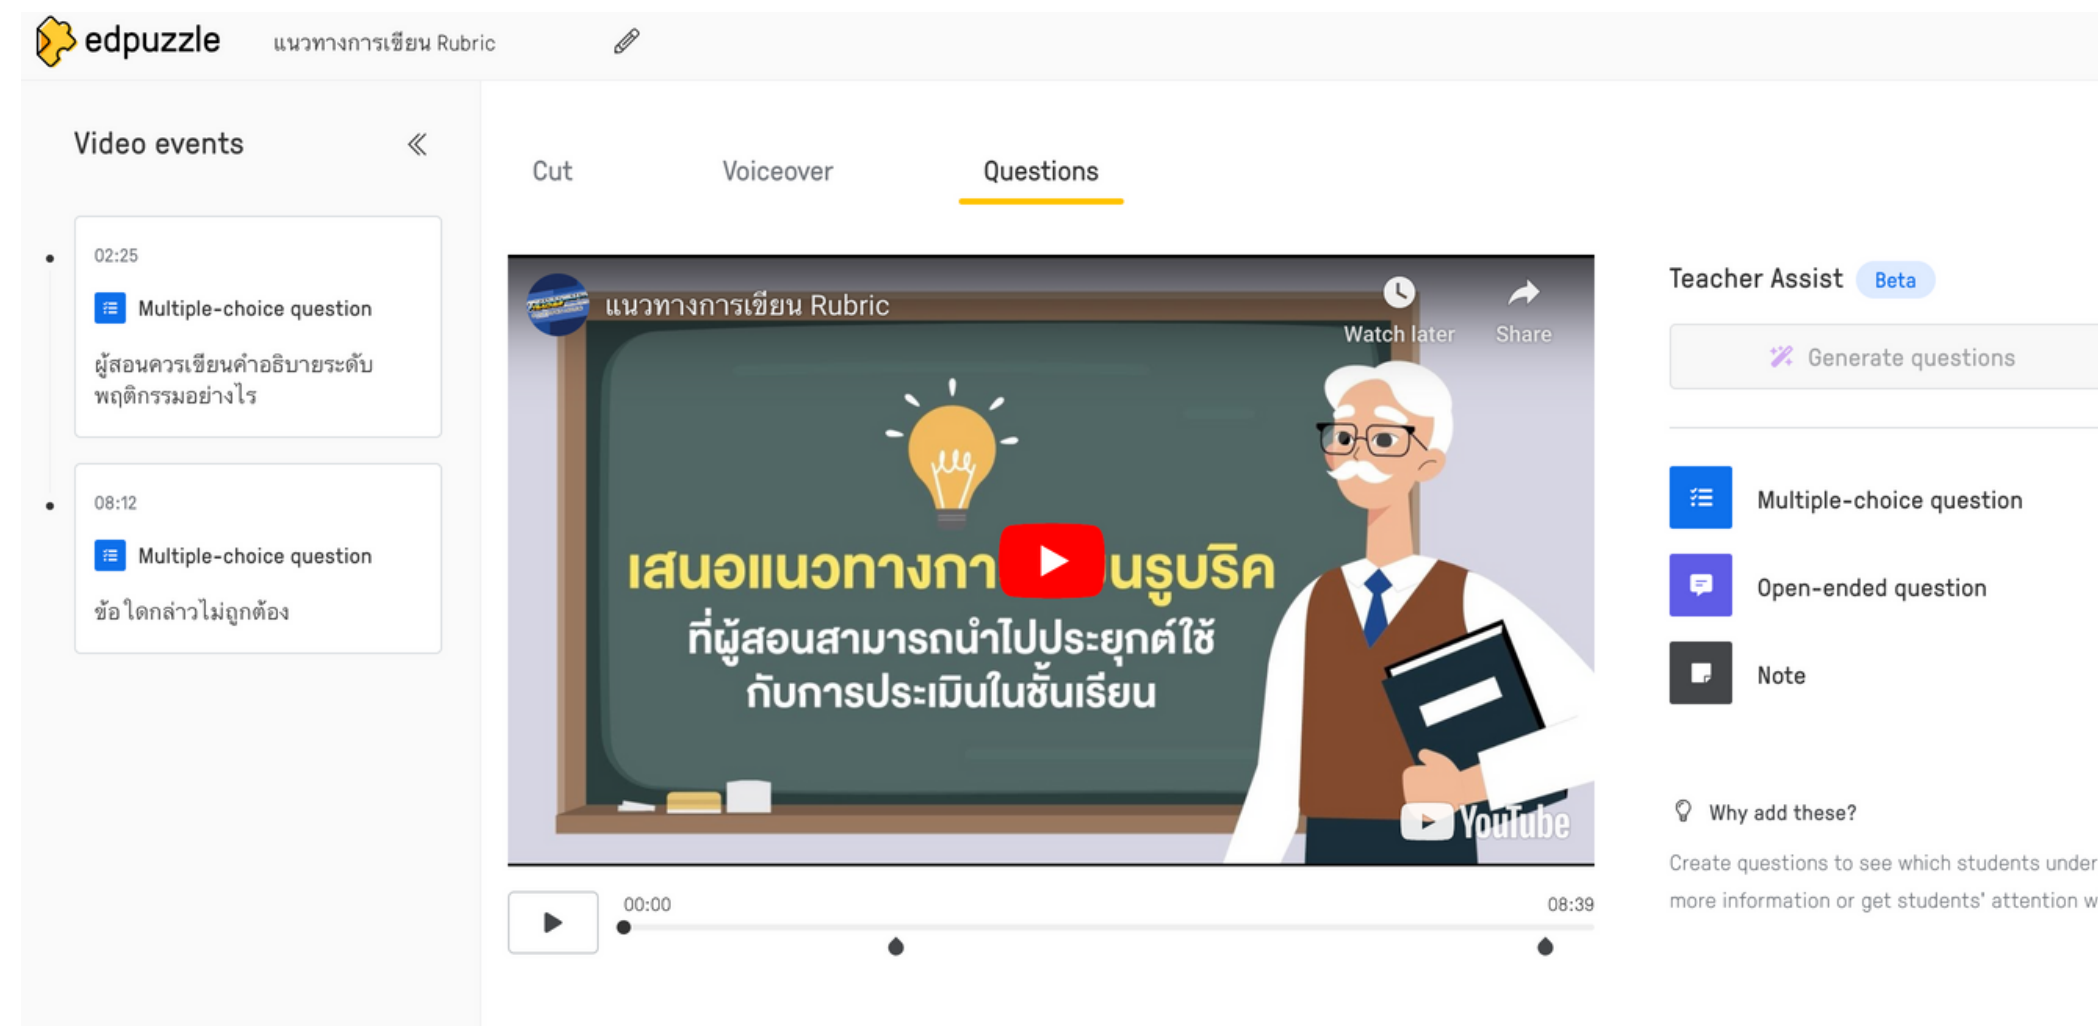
edpuzzle แนวทางการเขียน Rubric

Video events

02:25
Multiple-choice question
ผู้สอนควรเขียนคำอธิบายระดับพฤติกรรมอย่างไร

08:12
Multiple-choice question
ข้อใดกล่าวไม่ถูกต้อง

Cut Voiceover Questions

แนวทางการเขียน Rubric
Watch later Share

เสนอแนวทางกา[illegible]นรูบริค
ที่ผู้สอนสามารถนำไปประยุกต์ใช้กับการประเมินในชั้นเรียน

YouTube

00:00
08:39

Teacher Assist Beta
Generate questions

Multiple-choice question
Open-ended question
Note

Why add these?
Create questions to see which students under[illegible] more information or get students' attention w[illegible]